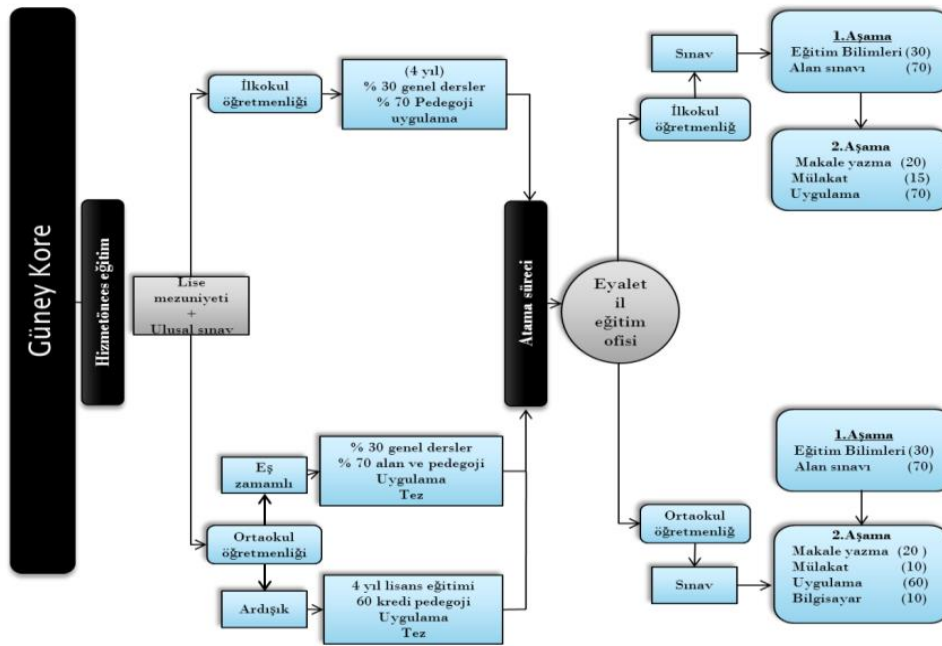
Güney Kore

Hizmetöncesi eğitim

Lise mezuniyeti + Ulusal sınav

İlkokul öğretmenliği

(4 yıl)
% 30 genel dersler
% 70 Pedegoji uygulama

Eş zamanlı

% 30 genel dersler
% 70 alan ve pedegoji
Uygulama
Tez

Ortaokul öğretmenliği

Ardışık

4 yıl lisans eğitimi
60 kredi pedegoji
Uygulama
Tez

Atama süreci

Eyalet il eğitim ofisi

Sınav

İlkokul öğretmenliği

1.Aşama
Eğitim Bilimleri (30)
Alan sınavı (70)

2.Aşama
Makale yazma (20)
Mülakat (15)
Uygulama (70)

1.Aşama
Eğitim Bilimleri (30)
Alan sınavı (70)

Ortaokul öğretmenliği

Sınav

2.Aşama
Makale yazma (20 )
Mülakat (10)
Uygulama (60)
Bilgisayar (10)